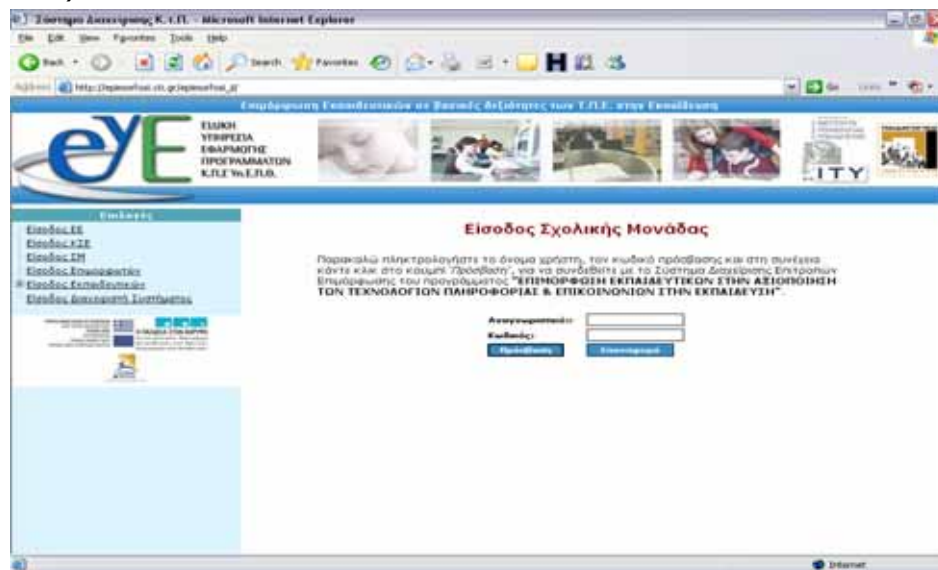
Σύστημα Διαχείρισης Κ.Ε.Π. - Microsoft Internet Explorer

File Edit View Favorites Tools Help

Back Search Favorites

Address http://epimorfosi.cti.gr/epimorfosi_d/

Go Links

Επιμόρφωση Εκπαιδευτικών σε Βασικές Δεξιότητες των Τ.Π.Ε. στην Εκπαίδευση

ΕΙΔΙΚΗ ΥΠΗΡΕΣΙΑ ΕΦΑΡΜΟΓΗΣ ΠΡΟΓΡΑΜΜΑΤΩΝ Κ.Π.Σ. ΥΠ.Ε.Π.Θ.

ITY

Επιλογές

Είσοδος ΕΕ
Είσοδος ΚΣΕ
Είσοδος ΣΜ
Είσοδος Επιμορφωτών
Είσοδος Εκπαιδευτικών
Είσοδος Διαχειριστή Συστήματος

Είσοδος Σχολικής Μονάδας

Παρακαλώ πληκτρολογήστε το όνομα χρήστη, τον κωδικό πρόσβασης και στη συνέχεια κάντε κλικ στο κουμπί 'Πρόσβαση', για να συνδεθείτε με το Σύστημα Διαχείρισης Επιτροπών Επιμόρφωσης του προγράμματος "ΕΠΙΜΟΡΦΩΣΗ ΕΚΠΑΙΔΕΥΤΙΚΩΝ ΣΤΗΝ ΑΞΙΟΠΟΙΗΣΗ ΤΩΝ ΤΕΧΝΟΛΟΓΙΩΝ ΠΛΗΡΟΦΟΡΙΑΣ & ΕΠΙΚΟΙΝΩΝΙΩΝ ΣΤΗΝ ΕΚΠΑΙΔΕΥΣΗ".

Αναγνωριστικό:
Κωδικός:
Πρόσβαση
Επαναφορά

Internet